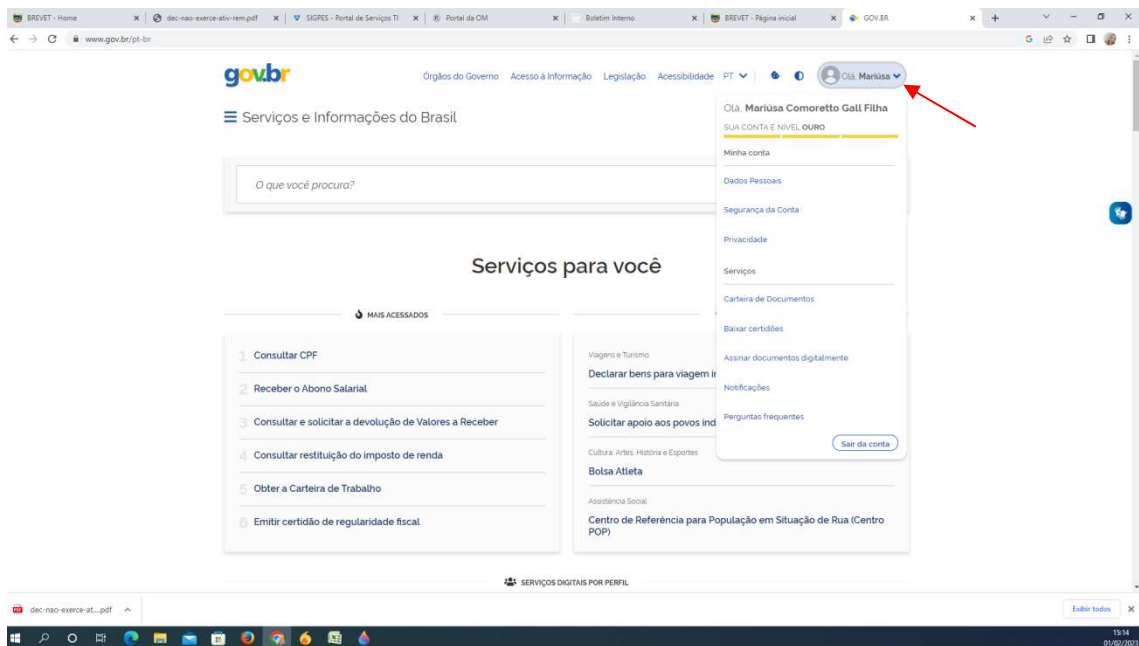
BREVET - Home | dec-nao-exerce-ativ-rem.pdf | SIGPES - Portal de Serviços TI | Portal da OM | Boletim Interno | BREVET - Página inicial | GOV.BR

www.gov.br/pt-br

gov.br

Órgãos do Governo Acesso à Informação Legislação Acessibilidade PT

Olá, Mariúsa

Serviços e Informações do Brasil

O que você procura?

Olá, Mariúsa Comoretto Gall Filha
SUA CONTA É NÍVEL OURO

Minha conta
Dados Pessoais
Segurança da Conta
Privacidade

Serviços
Carteira de Documentos
Baixar certidões
Assinar documentos digitalmente
Notificações
Perguntas frequentes

Sair da conta

Serviços para você

MAIS ACESSADOS

1 Consultar CPF
2 Receber o Abono Salarial
3 Consultar e solicitar a devolução de Valores a Receber
4 Consultar restituição do imposto de renda
5 Obter a Carteira de Trabalho
6 Emitir certidão de regularidade fiscal

Viagens e Turismo
Declarar bens para viagem i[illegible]

Saúde e Vigilância Sanitária
Solicitar apoio aos povos ind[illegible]

Cultura, Artes, História e Esportes
Bolsa Atleta

Assistência Social
Centro de Referência para População em Situação de Rua (Centro POP)

SERVIÇOS DIGITAIS POR PERFIL

dec-nao-exerce-at....pdf

Exibir todos

15:14
01/02/2023